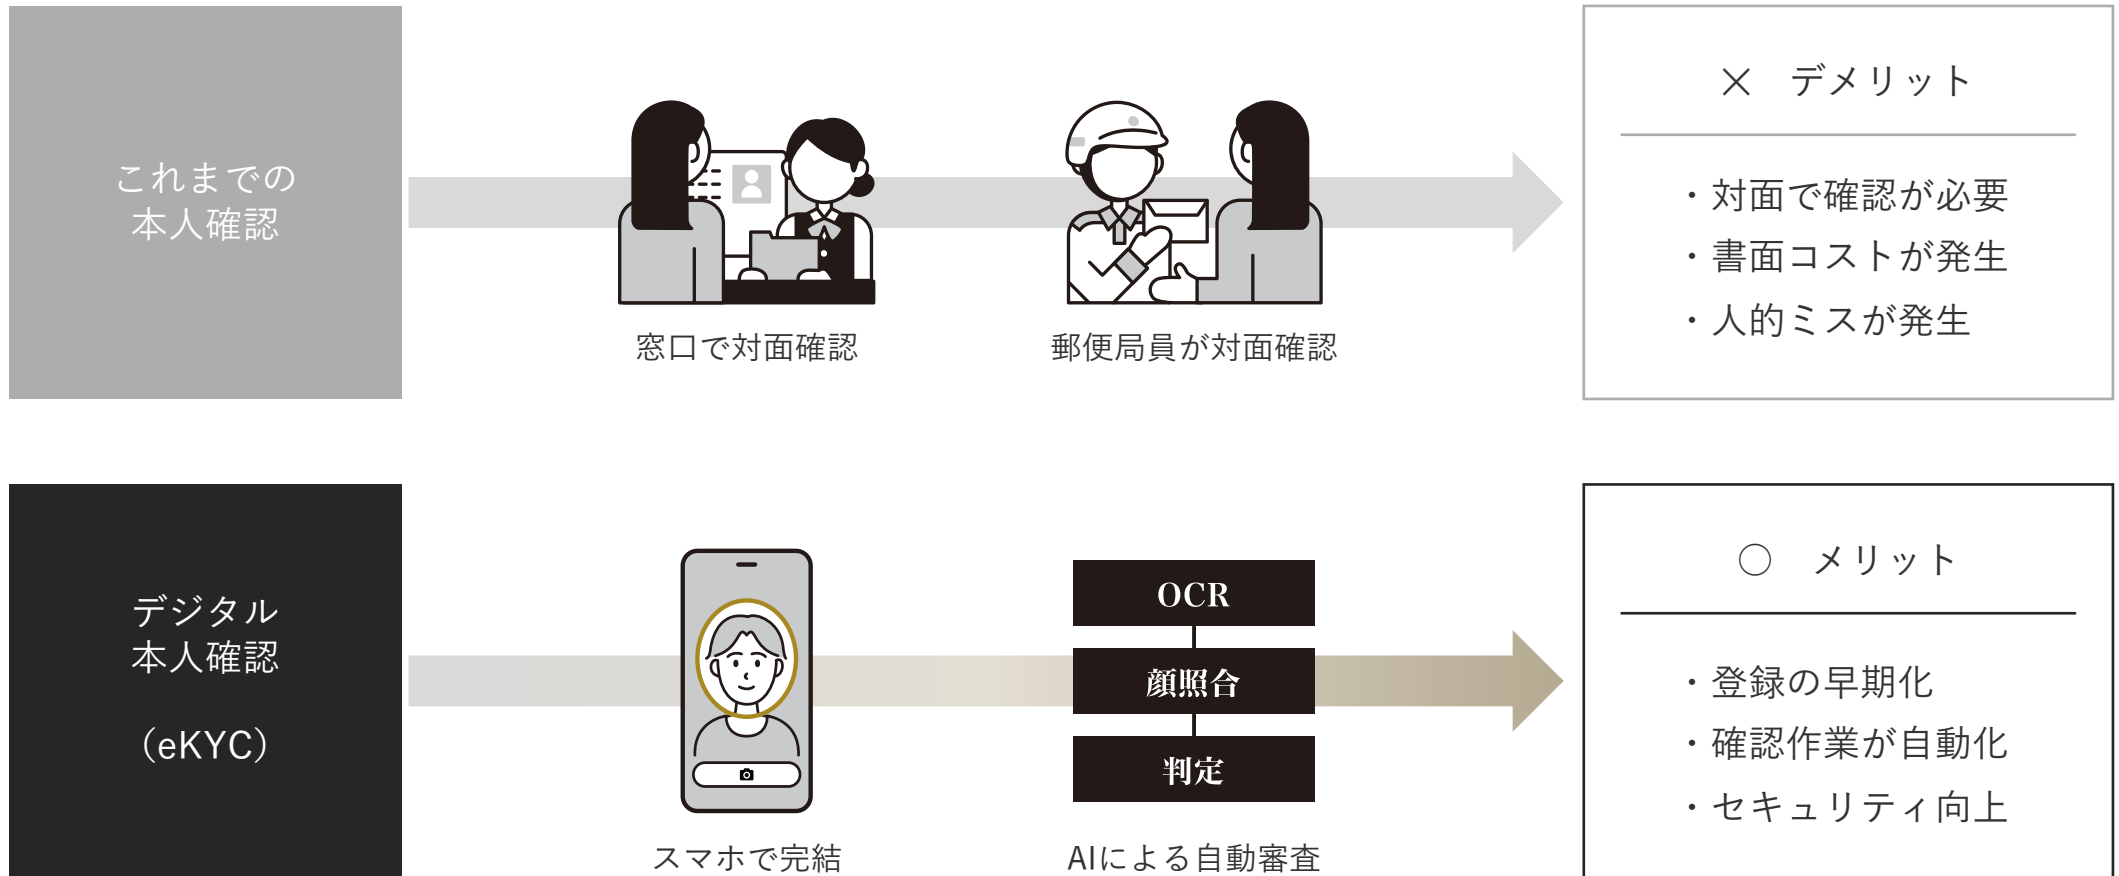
これまでの
本人確認

窓口で対面確認

郵便局員が対面確認

× デメリット

・対面で確認が必要
・書面コストが発生
・人的ミスが発生

デジタル
本人確認

（eKYC）

スマホで完結

OCR

顔照合

判定

AIによる自動審査

○ メリット

・登録の早期化
・確認作業が自動化
・セキュリティ向上